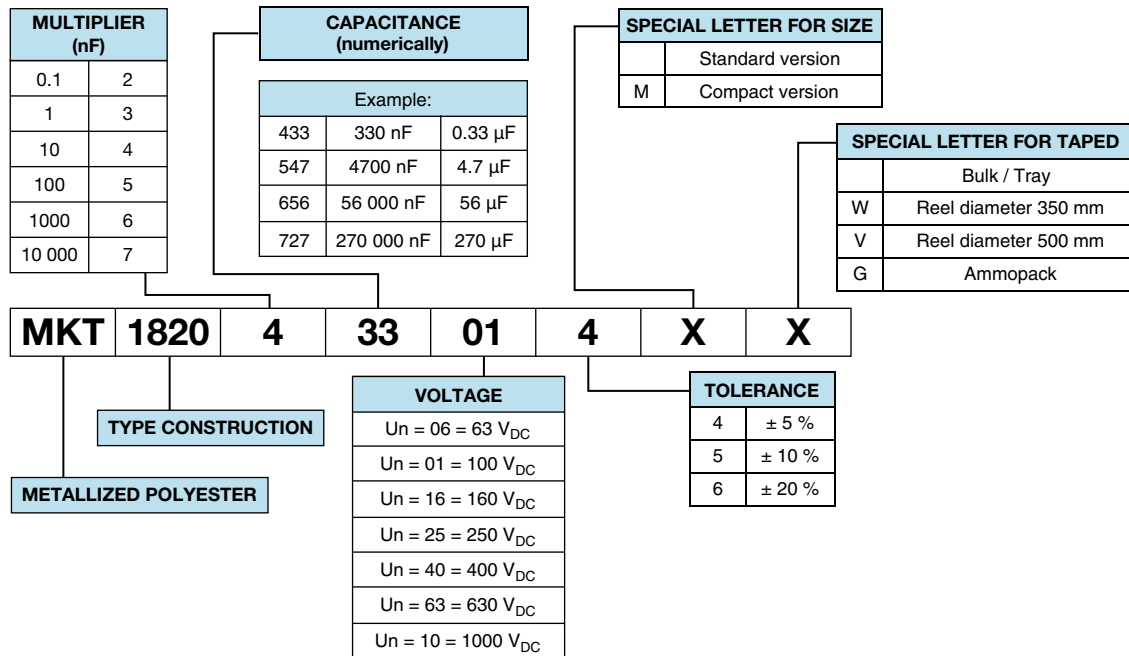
| MULTIPLIER (nF) | |
|---|---|
| 0.1 | 2 |
| 1 | 3 |
| 10 | 4 |
| 100 | 5 |
| 1000 | 6 |
| 10 000 | 7 |

CAPACITANCE (numerically)

| Example: | | |
|---|---|---|
| 433 | 330 nF | 0.33 µF |
| 547 | 4700 nF | 4.7 µF |
| 656 | 56 000 nF | 56 µF |
| 727 | 270 000 nF | 270 µF |

| SPECIAL LETTER FOR SIZE | |
|---|---|
| | Standard version |
| M | Compact version |

| SPECIAL LETTER FOR TAPED | |
|---|---|
| | Bulk / Tray |
| W | Reel diameter 350 mm |
| V | Reel diameter 500 mm |
| G | Ammopack |

| MKT | 1820 | 4 | 33 | 01 | 4 | X | X |
|---|---|---|---|---|---|---|---|

TYPE CONSTRUCTION

METALLIZED POLYESTER

| VOLTAGE |
|---|
| Un = 06 = 63 $V_{DC}$ |
| Un = 01 = 100 $V_{DC}$ |
| Un = 16 = 160 $V_{DC}$ |
| Un = 25 = 250 $V_{DC}$ |
| Un = 40 = 400 $V_{DC}$ |
| Un = 63 = 630 $V_{DC}$ |
| Un = 10 = 1000 $V_{DC}$ |

| TOLERANCE | |
|---|---|
| 4 | ± 5 % |
| 5 | ± 10 % |
| 6 | ± 20 % |